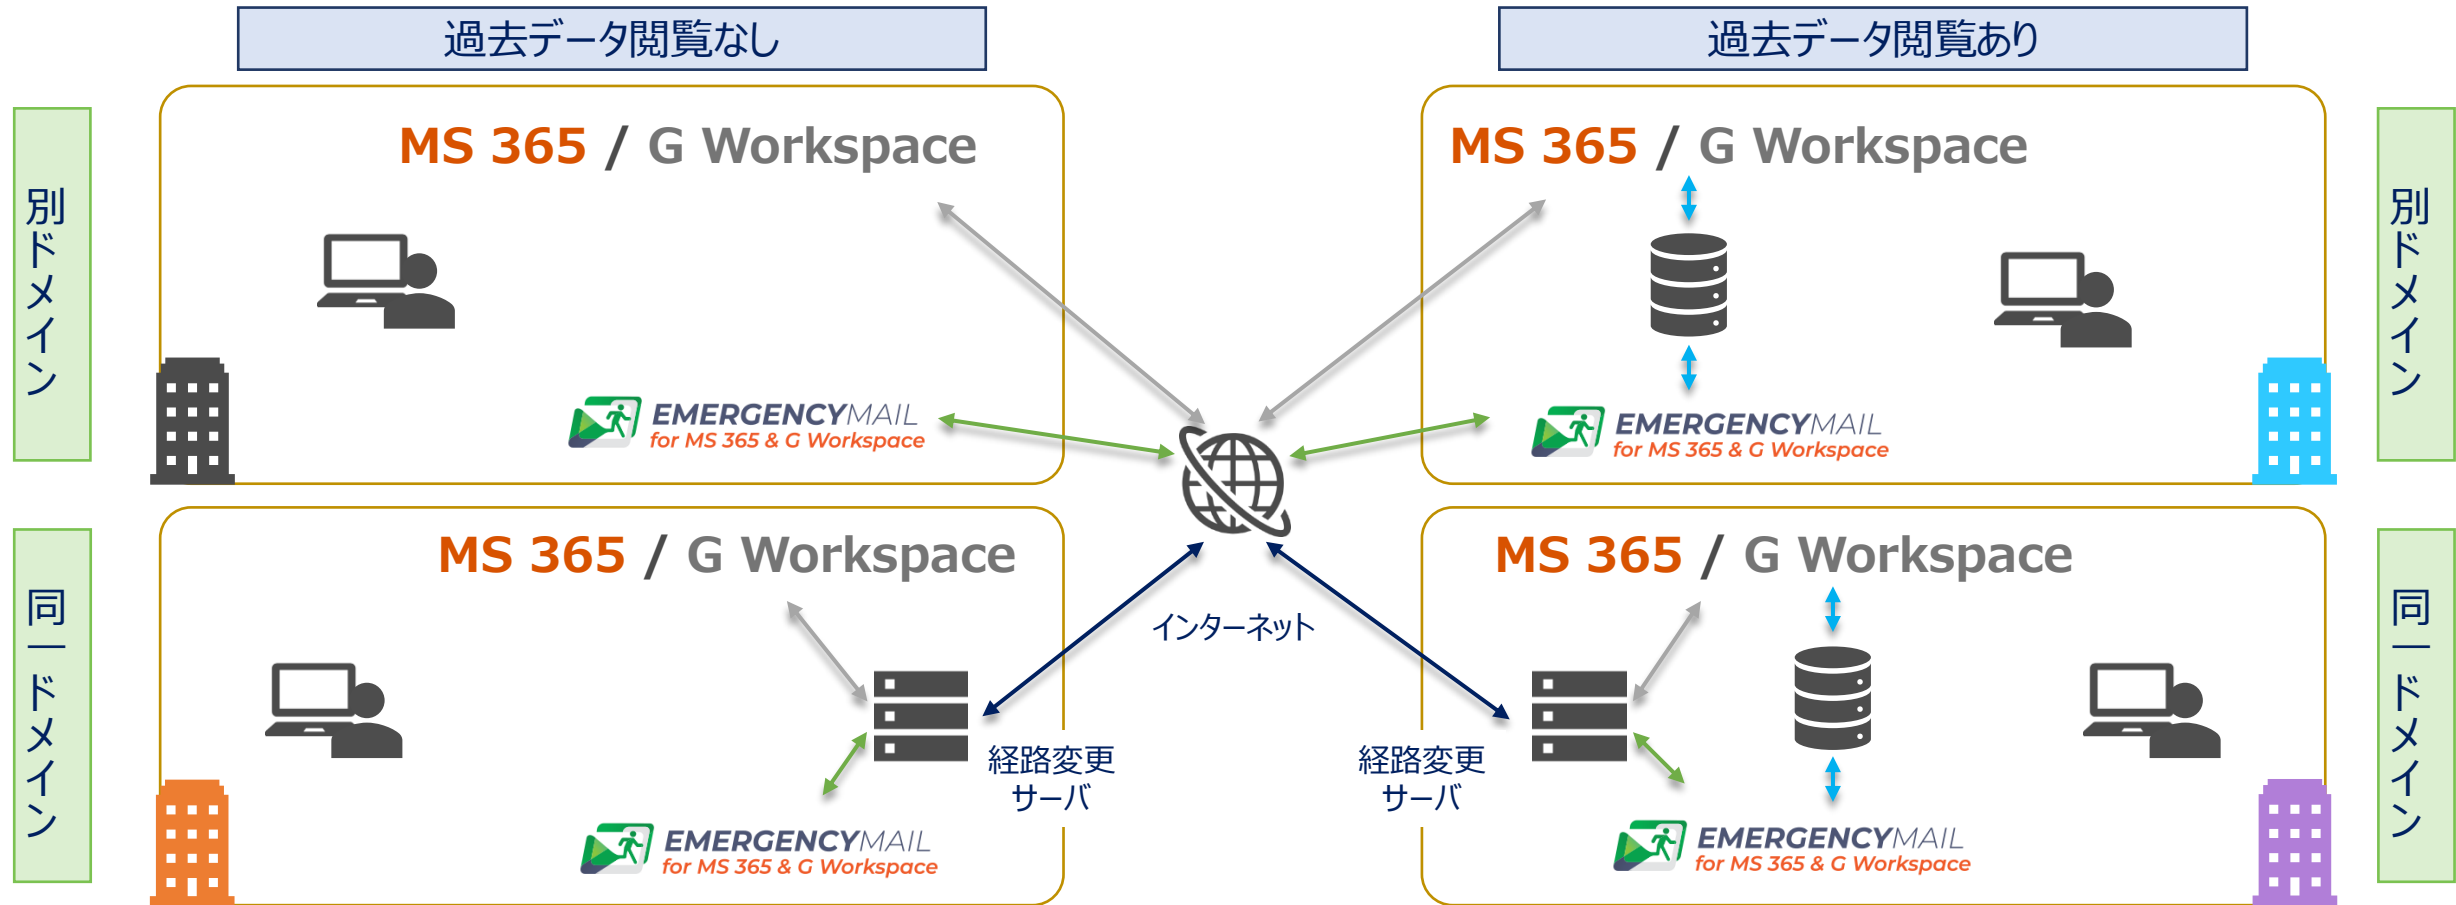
過去データ閲覧なし

過去データ閲覧あり

別ドメイン

MS 365 / G Workspace

EMERGENCYMAIL
for MS 365 & G Workspace

MS 365 / G Workspace

EMERGENCYMAIL
for MS 365 & G Workspace

別ドメイン

同一ドメイン

MS 365 / G Workspace

EMERGENCYMAIL
for MS 365 & G Workspace

経路変更サーバ

インターネット

経路変更サーバ

MS 365 / G Workspace

EMERGENCYMAIL
for MS 365 & G Workspace

同一ドメイン